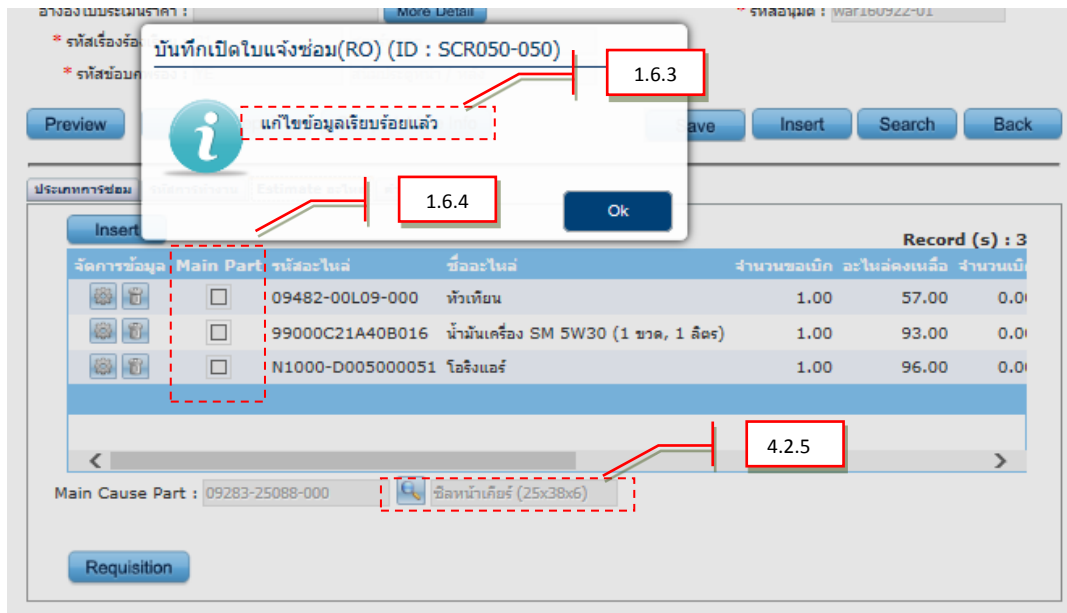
อ้างอิงใบประเมินราคา : More Detail * รหัสอนุมัติ : war160922-01

* รหัสเรื่องร้อง

* รหัสข้อบกพร่อง

บันทึกเปิดใบแจ้งซ่อม(RO) (ID : SCR050-050)

1.6.3

แก้ไขข้อมูลเรียบร้อยแล้ว

Ok

1.6.4

Preview Save Insert Search Back

ประเภทการซ่อม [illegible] Estimate อะไหล่

Insert

Record (s) : 3

| จัดการข้อมูล | Main Part | รหัสอะไหล่ | ชื่ออะไหล่ | จำนวนขอเบิก | อะไหล่คงเหลือ | จำนวนเบิก |
|---|---|---|---|---|---|---|
| | ☐ | 09482-00L09-000 | หัวเทียน | 1.00 | 57.00 | 0.0 |
| | ☐ | 99000C21A40B016 | น้ำมันเครื่อง SM 5W30 (1 ขวด, 1 ลิตร) | 1.00 | 93.00 | 0.0 |
| | ☐ | N1000-D005000051 | โอริงแอร์ | 1.00 | 96.00 | 0.0 |

4.2.5

Main Cause Part : 09283-25088-000 ซีลหน้าเกียร์ (25x38x6)

Requisition